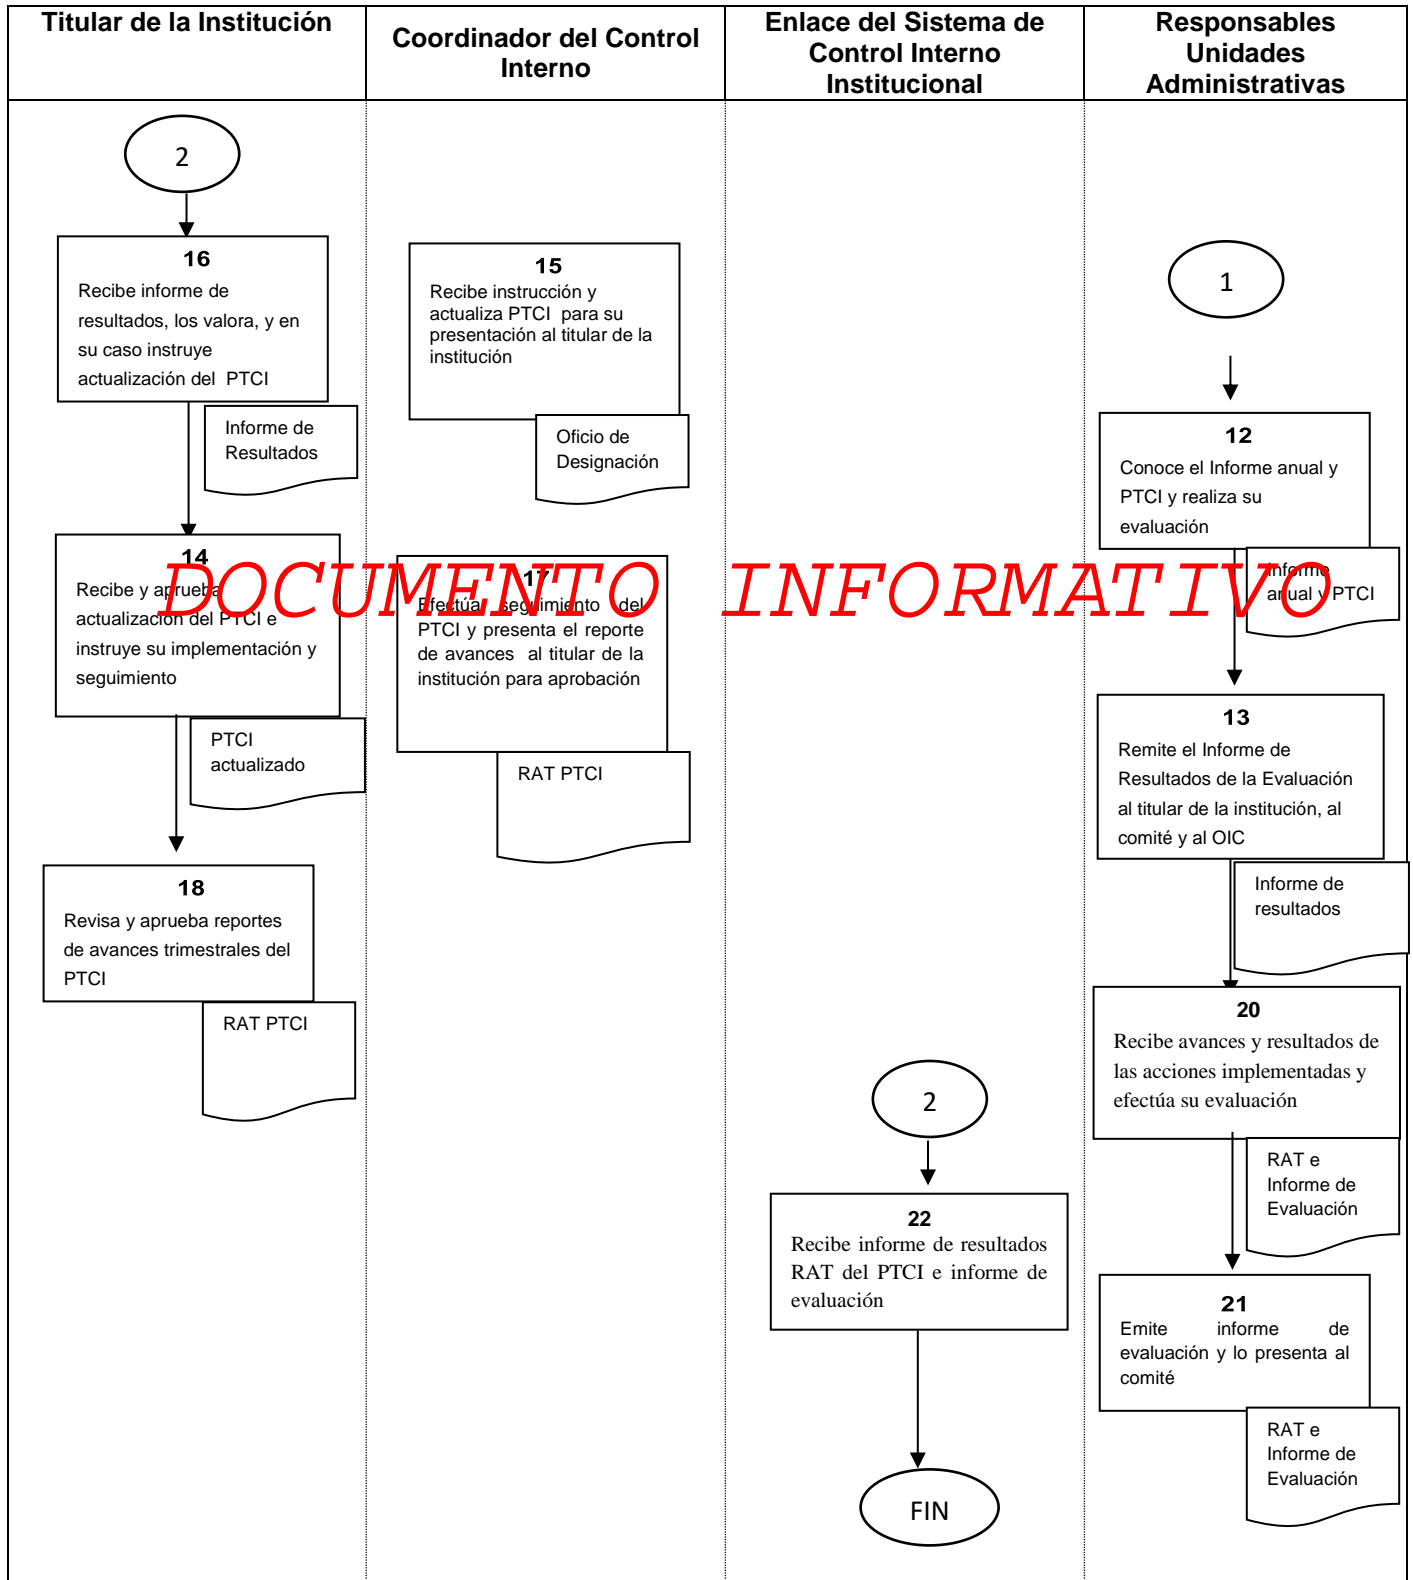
| Titular de la Institución | Coordinador del Control Interno | Enlace del Sistema de Control Interno Institucional | Responsables Unidades Administrativas |
|---|---|---|---|

2

16
Recibe informe de resultados, los valora, y en su caso instruye actualización del PTCI

Informe de Resultados

14
Recibe y aprueba actualización del PTCI e instruye su implementación y seguimiento

PTCI actualizado

18
Revisa y aprueba reportes de avances trimestrales del PTCI

RAT PTCI

15
Recibe instrucción y actualiza PTCI para su presentación al titular de la institución

Oficio de Designación

17
Efectúa seguimiento del PTCI y presenta el reporte de avances al titular de la institución para aprobación

RAT PTCI

DOCUMENTO INFORMATIVO

2

22
Recibe informe de resultados RAT del PTCI e informe de evaluación

FIN

1

12
Conoce el Informe anual y PTCI y realiza su evaluación

Informe anual y PTCI

13
Remite el Informe de Resultados de la Evaluación al titular de la institución, al comité y al OIC

Informe de resultados

20
Recibe avances y resultados de las acciones implementadas y efectúa su evaluación

RAT e Informe de Evaluación

21
Emite informe de evaluación y lo presenta al comité

RAT e Informe de Evaluación